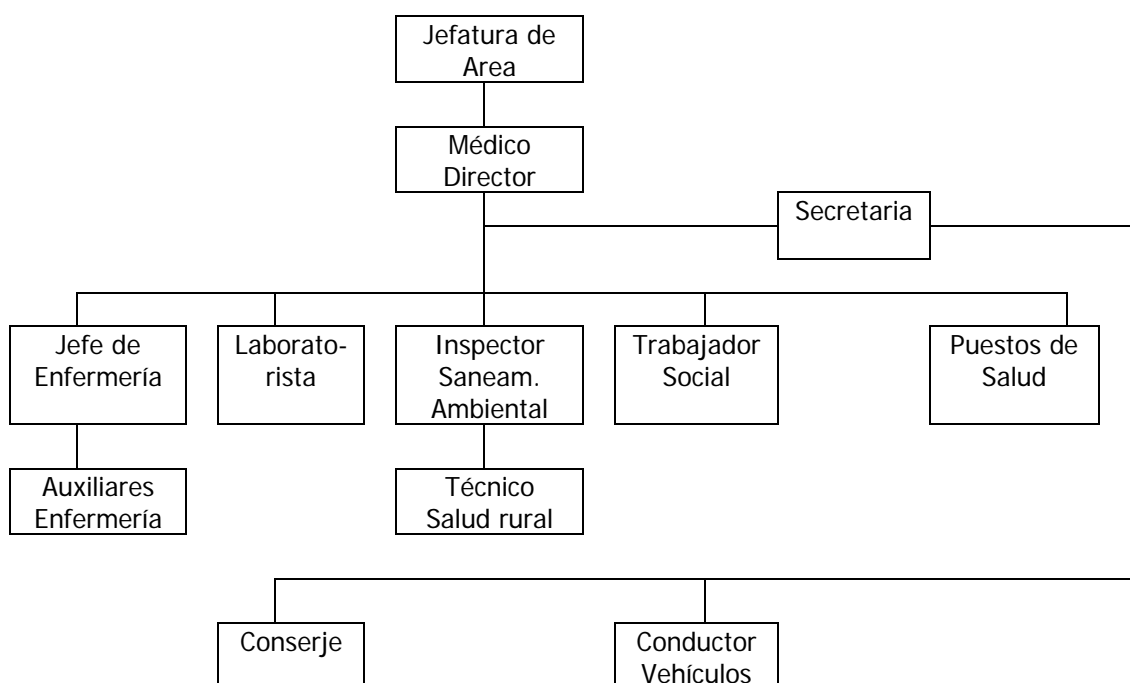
Jefatura de Area

Médico Director

Secretaria

Jefe de Enfermería

Laboratorista

Inspector Saneam. Ambiental

Trabajador Social

Puestos de Salud

Auxiliares Enfermería

Técnico Salud rural

Conserje

Conductor Vehículos